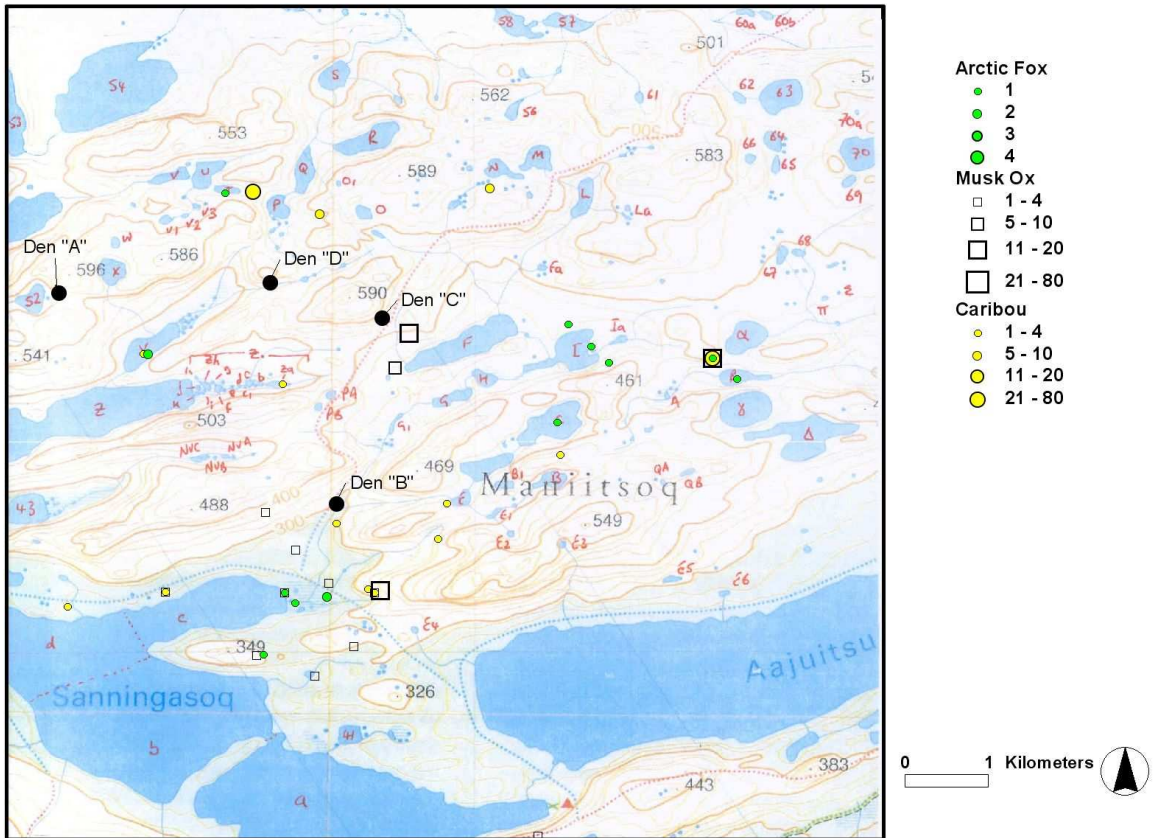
S4
S3
553
562
589
586
596
Den "A"
Den "D"
Den "C"
590
541
503
469
Den "B"
488
Maniitsoq
549
461
501
583
400
300
349
326
Sanningasoq
Aajuitsu
443
383
S8
S7
S6
S
R
Q
P
O
N
M
L
La
61
62
63
64
65
66
60a
60b
70a
70
69
68
67
Z
π
α
β
γ
Δ
Ia
I
A
F
H
G
G1
B1
B
E
E1
E2
E3
E5
E6
E4
QA
QB
Fa
U
V
V1
V2
V3
W
X
Y
Z
S2
43
NVC
NVA
NVB
PA
PB
d
c
b
a
H
500
Arctic Fox
1
2
3
4
Musk Ox
1 - 4
5 - 10
11 - 20
21 - 80
Caribou
1 - 4
5 - 10
11 - 20
21 - 80
0
1 Kilometers